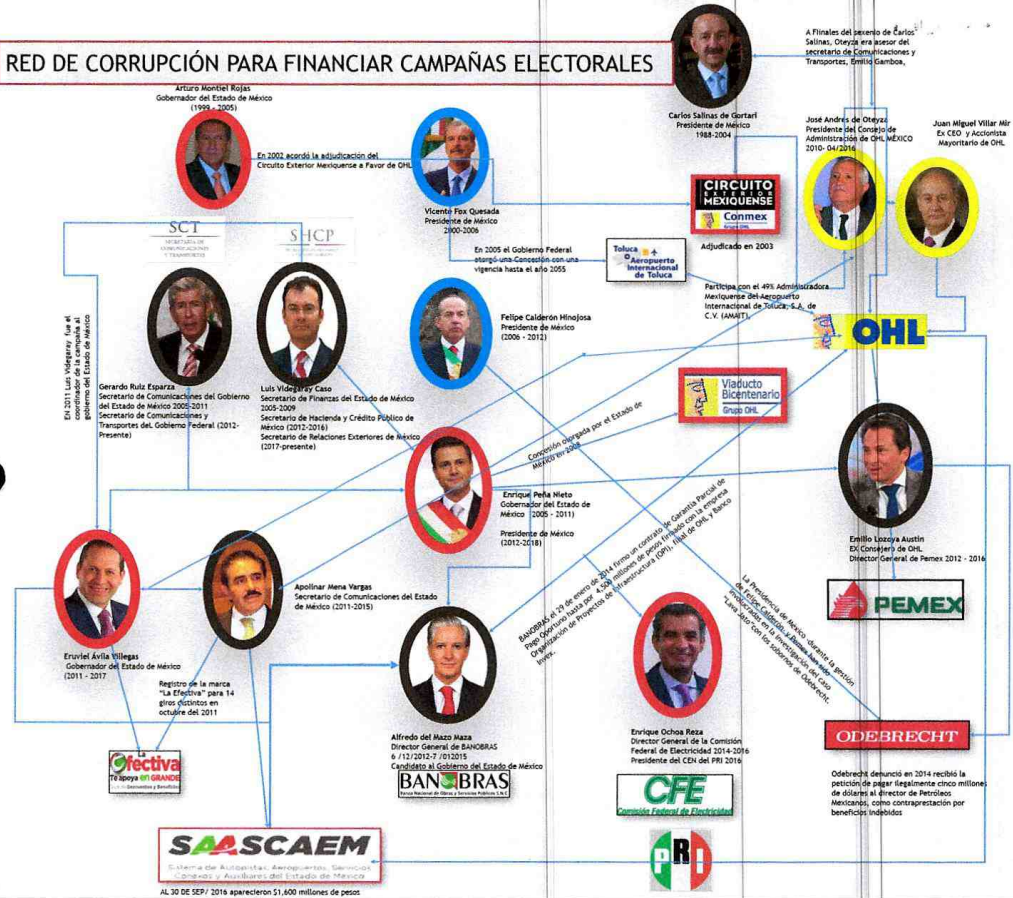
RED DE CORRUPCIÓN PARA FINANCIAR CAMPAÑAS ELECTORALES

A Finales del sexenio de Carlos Salinas, Oteyza era asesor del secretario de Comunicaciones y Transportes, Emilio Gamboa.

Arturo Montiel Rojas
Gobernador del Estado de México
(1999 - 2005)

En 2002 acordó la adjudicación del Circuito Exterior Mexiquense a Favor de OHL

Carlos Salinas de Gortari
Presidente de México
1988-2004

José Andrés de Oteyza
Presidente del Consejo de Administración de OHL MÉXICO
2010- 04/2016

Juan Miguel Villar Mir
Ex CEO y Accionista Mayoritario de OHL

CIRCUITO EXTERIOR MEXIQUENSE
Conmex
Grupo OHL
Adjudicado en 2003

Vicente Fox Quesada
Presidente de México
2000-2006

SCT
SECRETARÍA DE COMUNICACIONES Y TRANSPORTES

SHCP

En 2005 el Gobierno Federal otorgó una Concesión con una vigencia hasta el año 2055

Toluca Aeropuerto Internacional de Toluca

Participa con el 49% Administradora Mexiquense del Aeropuerto Internacional de Toluca, S.A. de C.V. (AMAIT)

OHL

En 2011 Luis Videgaray fue el coordinador de la campaña al gobierno del Estado de México

Felipe Calderón Hinojosa
Presidente de México
(2006 - 2012)

Gerardo Ruiz Esparza
Secretario de Comunicaciones del Gobierno del Estado de México 2005-2011
Secretario de Comunicaciones y Transportes del Gobierno Federal (2012-Presente)

Luis Videgaray Caso
Secretario de Finanzas del Estado de México 2005-2009
Secretario de Hacienda y Crédito Público de México (2012-2016)
Secretario de Relaciones Exteriores de México (2017-presente)

Viaducto Bicentenario
Grupo OHL

Concesión otorgada por el Estado de México en 2008

Enrique Peña Nieto
Gobernador del Estado de México (2005 - 2011)
Presidente de México (2012-2018)

Emilio Lozoya Austin
EX Consejero de OHL
Director General de Pemex 2012 - 2016

PEMEX

Eruviel Ávila Villegas
Gobernador del Estado de México
(2011 - 2017

Apolinar Mena Vargas
Secretario de Comunicaciones del Estado de México (2011-2015)

BANOBRAS el 29 de enero de 2014 firmó un contrato de Garantía Parcial de Pago Oportuno hasta por 4,500 millones de pesos firmado con la empresa Organización de Proyectos de Infraestructura (OPI), filial de OHL y Banco Invex.

La Presidencia de México durante la gestión de Felipe Calderón y Pemex fue involucrada en la investigación del caso "Lava Jato" con los sobornos de Odebrecht.

Registro de la marca "La Efectiva" para 14 giros distintos en octubre del 2011

La Efectiva
Te apoya en GRANDE

Alfredo del Mazo Maza
Director General de BANOBRAS
6 /12/2012-7 /012015
Candidato al Gobierno del Estado de México

BANOBRAS

Enrique Ochoa Reza
Director General de la Comisión Federal de Electricidad 2014-2016
Presidente del CEN del PRI 2016

ODEBRECHT

Odebrecht denunció en 2014 recibió la petición de pagar ilegalmente cinco millones de dólares al director de Petróleos Mexicanos, como contraprestación por beneficios indebidos

CFE
Comisión Federal de Electricidad

PRI

SAASCAEM
Sistema de Autopistas, Aeropuertos, Servicios Conexos y Auxiliares del Estado de México

AL 30 DE SEP/ 2016 aparecieron $1,600 millones de pesos